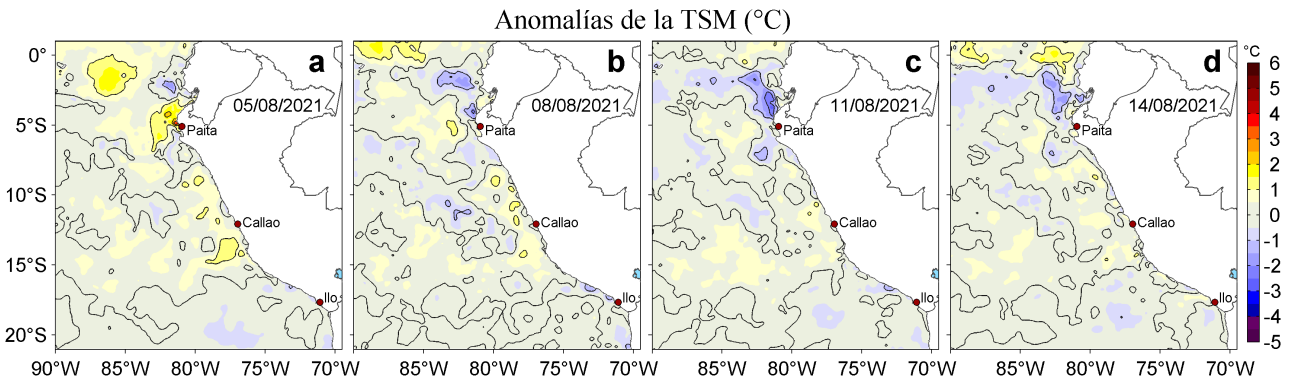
Anomalías de la TSM (°C)

a
05/08/2021
Paita
Callao
Ilo

b
08/08/2021
Paita
Callao
Ilo

c
11/08/2021
Paita
Callao
Ilo

d
14/08/2021
Paita
Callao
Ilo

0°
5°S
10°S
15°S
20°S

90°W 85°W 80°W 75°W 70°W
85°W 80°W 75°W 70°W
85°W 80°W 75°W 70°W
85°W 80°W 75°W 70°W

°C
6
5
4
3
2
1
0
-1
-2
-3
-4
-5